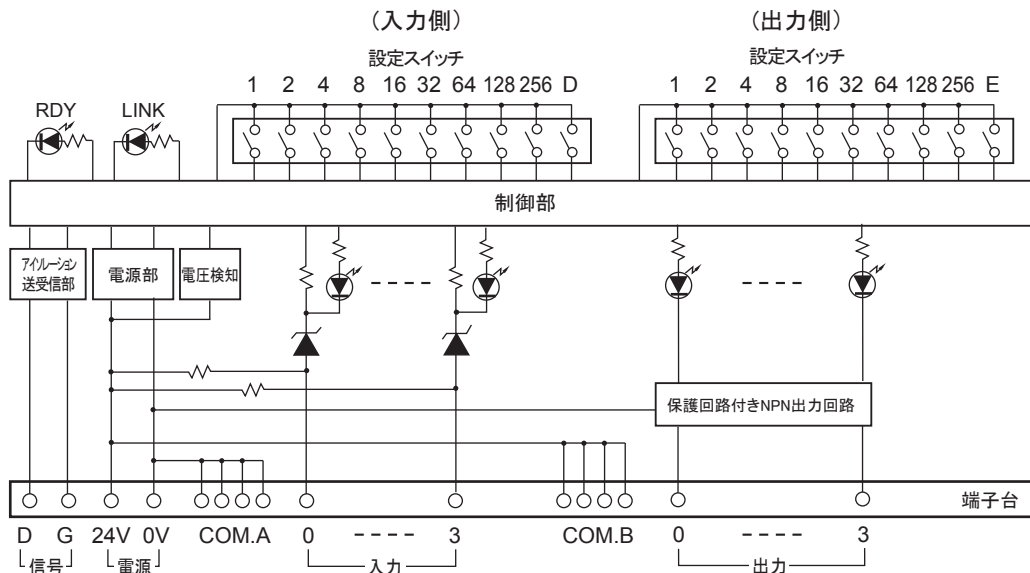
（入力側）

設定スイッチ

1 2 4 8 16 32 64 128 256 D

（出力側）

設定スイッチ

1 2 4 8 16 32 64 128 256 E

RDY

LINK

制御部

アイソレーション送受信部

電源部

電圧検知

- - - -

- - - -

保護回路付きNPN出力回路

端子台

D G 24V 0V COM.A 0 - - - - 3 COM.B 0 - - - - 3

信号 電源 入力 出力